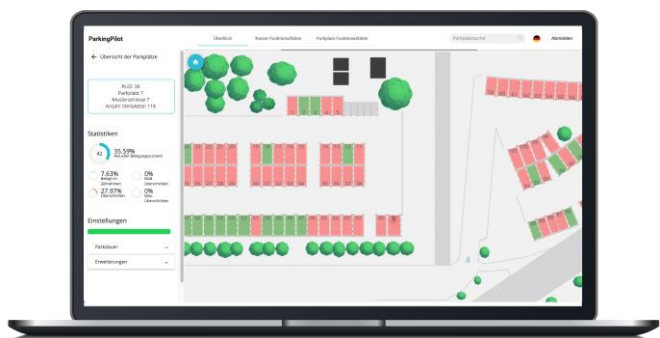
ParkingPilot

Übersicht

Nutzer-Funktionsaktiven

Parkplatz-Funktionsaktiven

Parkplatzsuche

Abmelden

← Übersicht der Parkplätze

PLID: 38
Parkplatz 7
Musterstrasse 7
Anzahl Stellplätze: 116

Statistiken

42

35.59%
Aktueller Belegungsstand

7.63%
Belegt im Zeitrahmen

0%
Nicht überschritten

27.97%
Überschritten

0%
Max. überschritten

Einstellungen

Parkdauer

Erweiterungen